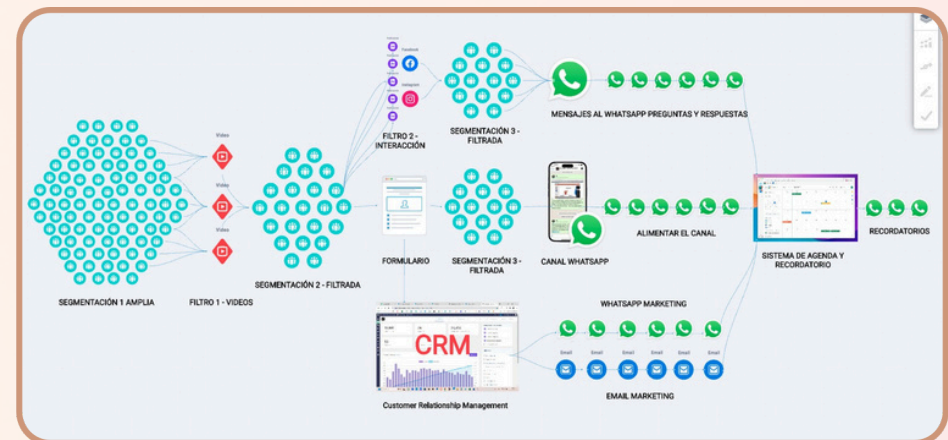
SEGMENTACIÓN 1 AMPLIA

Video
Video
Video

FILTRO 1 - VIDEOS

SEGMENTACIÓN 2 - FILTRADA

Facebook
Instagram

FILTRO 2 - INTERACCIÓN

SEGMENTACIÓN 3 - FILTRADA

MENSAJES AL WHATSAPP PREGUNTAS Y RESPUESTAS

FORMULARIO

SEGMENTACIÓN 3 - FILTRADA

CANAL WHATSAPP

ALIMENTAR EL CANAL

SISTEMA DE AGENDA Y RECORDATORIO

RECORDATORIOS

CRM

Customer Relationship Management

WHATSAPP MARKETING

Email
Email
Email
Email
Email
Email

EMAIL MARKETING